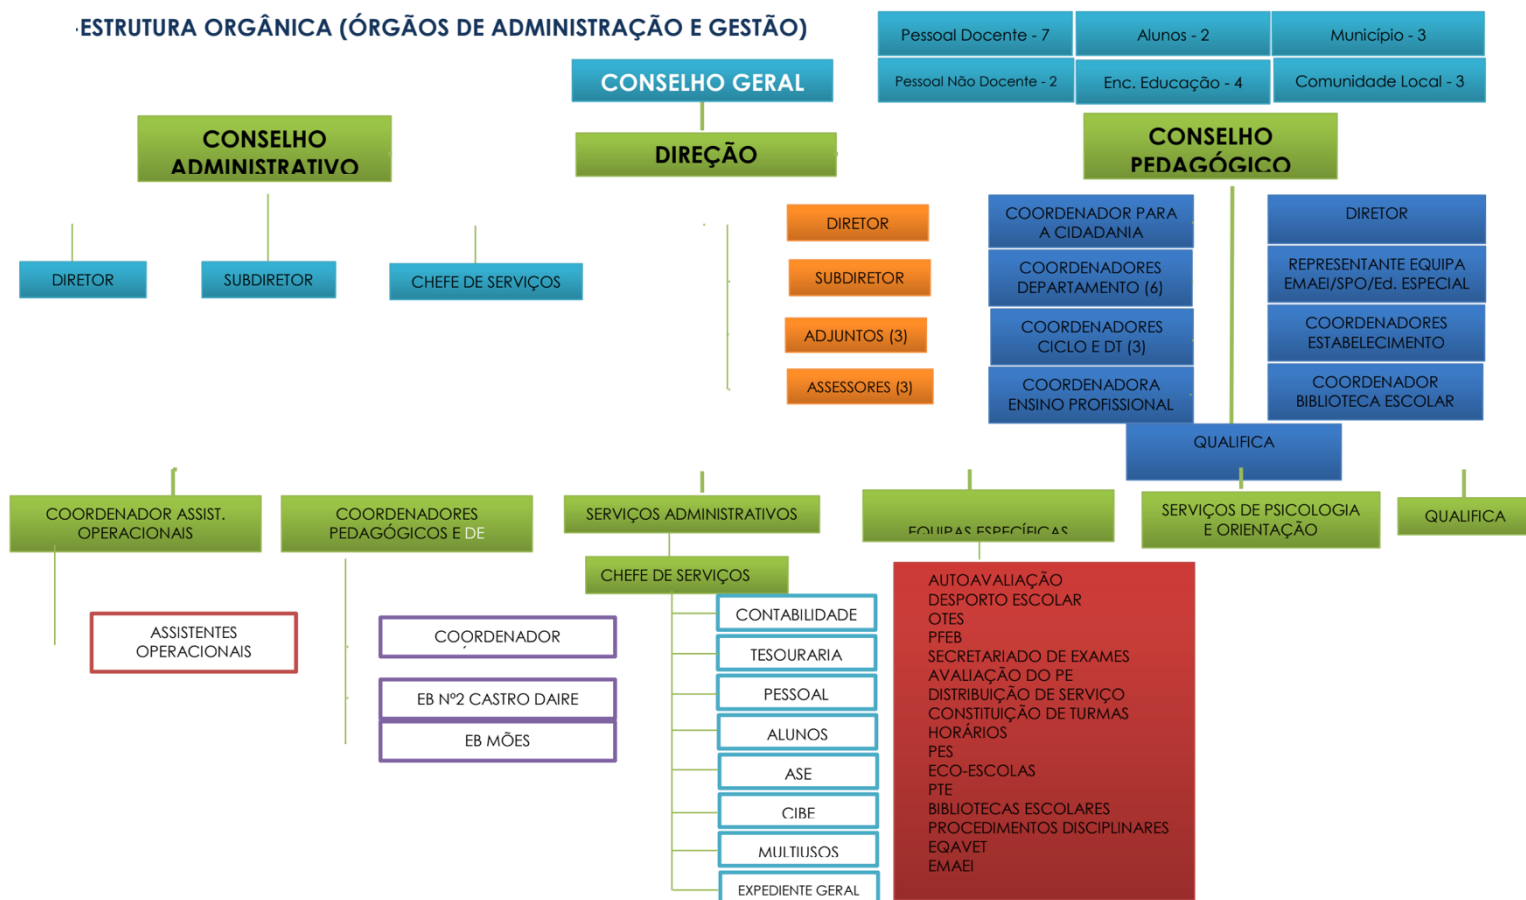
ESTRUTURA ORGÂNICA (ÓRGÃOS DE ADMINISTRAÇÃO E GESTÃO)

Pessoal Docente - 7
Alunos - 2
Município - 3
Pessoal Não Docente - 2
Enc. Educação - 4
Comunidade Local - 3

CONSELHO GERAL

CONSELHO ADMINISTRATIVO

DIREÇÃO

CONSELHO PEDAGÓGICO

DIRETOR
SUBDIRETOR
CHEFE DE SERVIÇOS

DIRETOR
SUBDIRETOR
ADJUNTOS (3)
ASSESSORES (3)

COORDENADOR PARA A CIDADANIA
COORDENADORES DEPARTAMENTO (6)
COORDENADORES CICLO E DT (3)
COORDENADORA ENSINO PROFISSIONAL

DIRETOR
REPRESENTANTE EQUIPA EMAEI/SPO/Ed. ESPECIAL
COORDENADORES ESTABELECIMENTO
COORDENADOR BIBLIOTECA ESCOLAR

QUALIFICA

COORDENADOR ASSIST. OPERACIONAIS
COORDENADORES PEDAGÓGICOS E DE
SERVIÇOS ADMINISTRATIVOS
EQUIPAS ESPECÍFICAS
SERVIÇOS DE PSICOLOGIA E ORIENTAÇÃO
QUALIFICA

ASSISTENTES OPERACIONAIS

COORDENADOR
EB Nº2 CASTRO DAIRE
EB MÕES

CHEFE DE SERVIÇOS
CONTABILIDADE
TESOURARIA
PESSOAL
ALUNOS
ASE
CIBE
MULTIUSOS
EXPEDIENTE GERAL

AUTOAVALIAÇÃO
DESPORTO ESCOLAR
OTES
PFEB
SECRETARIADO DE EXAMES
AVALIAÇÃO DO PE
DISTRIBUIÇÃO DE SERVIÇO
CONSTITUIÇÃO DE TURMAS
HORÁRIOS
PES
ECO-ESCOLAS
PTE
BIBLIOTECAS ESCOLARES
PROCEDIMENTOS DISCIPLINARES
EQAVET
EMAEI